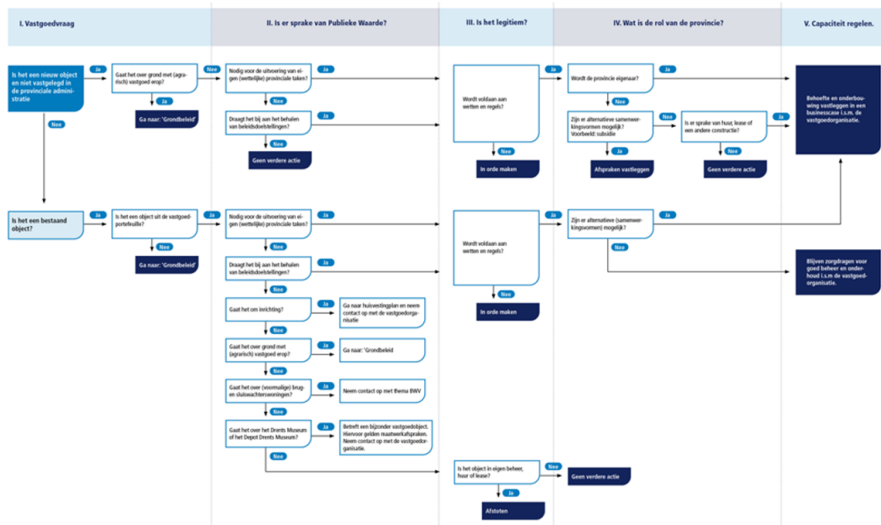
I. Vastgoedvraag

II. Is er sprake van Publieke Waarde?

III. Is het legitiem?

IV. Wat is de rol van de provincie?

V. Capaciteit regelen.

Is het een nieuw object en niet vastgelegd in de provinciale administratie

Ja

Gaat het over grond met (agrarisch) vastgoed erop?

Nee

Ja

Ga naar: "Grondbeleid"

Nodig voor de uitvoering van eigen (wettelijke) provinciale taken?

Ja

Nee

Draagt het bij aan het behalen van beleidsdoelstellingen?

Ja

Nee

Geen verdere actie

Wordt voldaan aan wetten en regels?

Nee

In orde maken

Ja

Wordt de provincie eigenaar?

Ja

Nee

Zijn er alternatieve samenwerkingsvormen mogelijk? Voorbeeld: subsidie

Nee

Is er sprake van huur, lease of een andere constructie?

Ja

Ja

Afspraken vastleggen

Nee

Geen verdere actie

Behoefte en onderbouwing vastleggen in een businesscase i.s.m. de vastgoedorganisatie.

Nee

Is het een bestaand object?

Ja

Is het een object uit de vastgoedportefeuille?

Nee

Ja

Ga naar: "Grondbeleid"

Nodig voor de uitvoering van eigen (wettelijke) provinciale taken?

Ja

Nee

Draagt het bij aan het behalen van beleidsdoelstellingen?

Ja

Nee

Gaat het om inrichting?

Ja

Ga naar huisvestingsplan en neem contact op met de vastgoedorganisatie

Nee

Gaat het over grond met (agrarisch) vastgoed erop?

Ja

Ga naar: "Grondbeleid

Nee

Gaat het over (voormalige) brug- en sluiswachterswoningen?

Ja

Neem contact op met thema BWV

Nee

Gaat het over het Drents Museum of het Depot Drents Museum?

Ja

Betreft een bijzonder vastgoedobject. Hiervoor gelden maatwerkafspraken. Neem contact op met de vastgoedorganisatie.

Nee

Wordt voldaan aan wetten en regels?

Ja

Nee

In orde maken

Zijn er alternatieve (samenwerkingsvormen) mogelijk?

Ja

Nee

Blijven zorgdragen voor goed beheer en onderhoud i.s.m de vastgoedorganisatie.

Is het object in eigen beheer, huur of lease?

Nee

Geen verdere actie

Ja

Afstoten